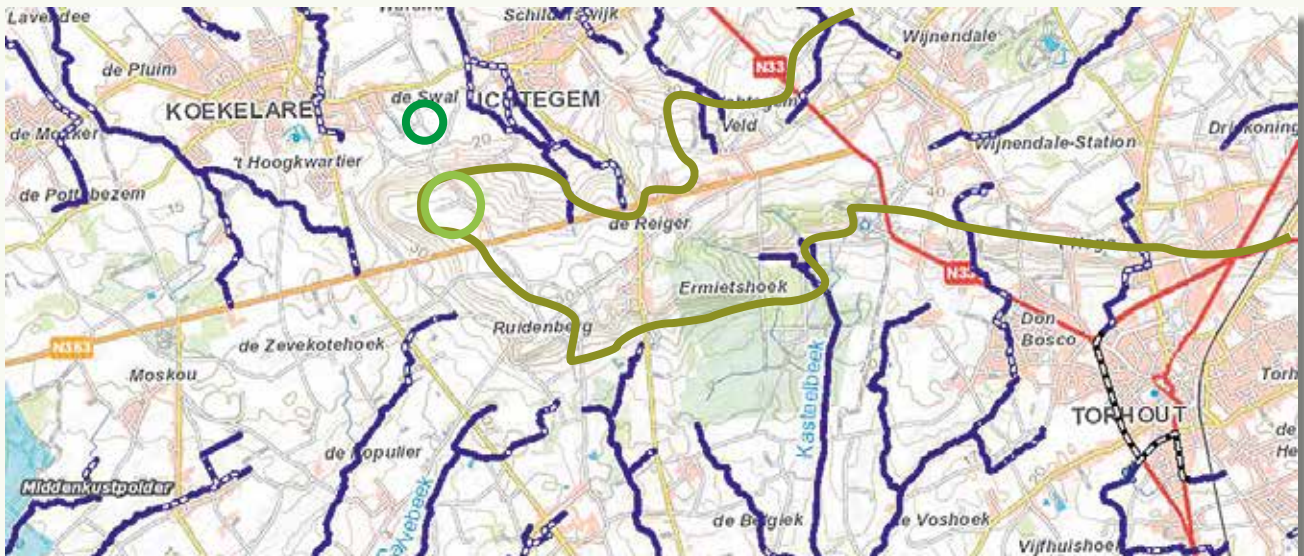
Lavendee
Schildersvijk
Wijnendale
N33
de Pluim
KOEKELARE
de Swal
ICHTEGEM
Veld
de Mokker
't Hoogkwartier
20
Wijnendale-Station
Drijkoningen
de Pottebezem
15
40
de Reiger
N33
Ermietshoek
N363
de Zevekotehoek
Ruidenberg
Don Bosco
Moskou
Kasteelbeek
Torh
TORHOUT
de Populier
Middenkustpolder
de Belgiek
de Voshoek
Vijfhuishoek
He